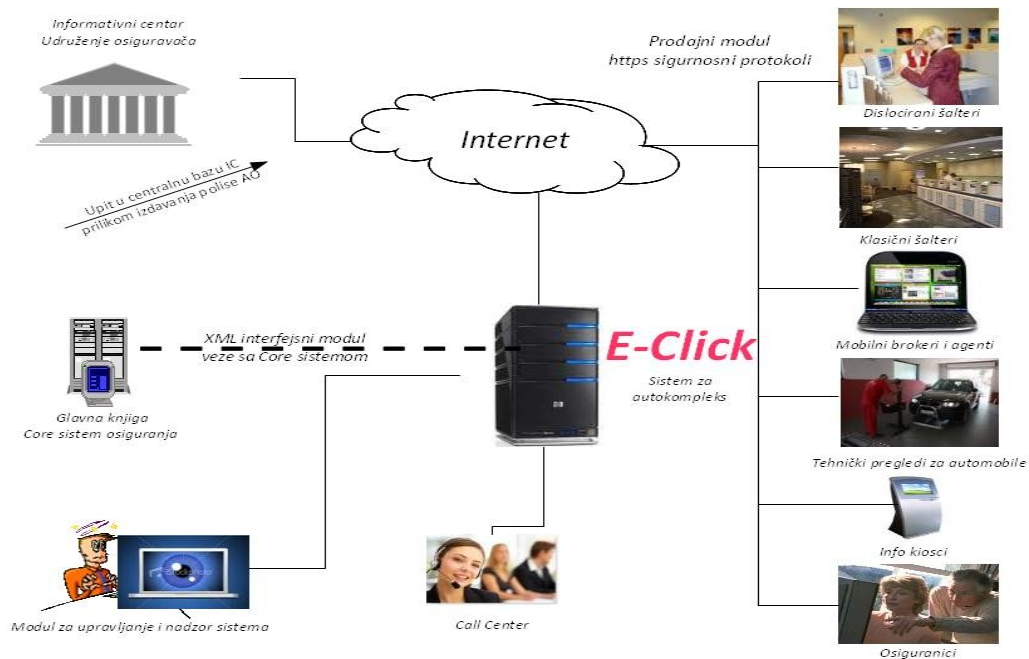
Informativni centar
Udruženje osiguravača

Prodajni modul
https sigurnosni protokoli

Internet

Upit u centralnu bazu IC
prilikom izdavanja polise AO

Dislocirani šalteri

Klasični šalteri

XML interfejsni modul
veze sa Core sistemom

E-Click

Sistem za
autokompleks

Mobilni brokeri i agenti

Glavna knjiga
Core sistem osiguranja

Tehnički pregledi za automobile

Info kiosci

Modul za upravljanje i nadzor sistema

Call Center

Osiguranici